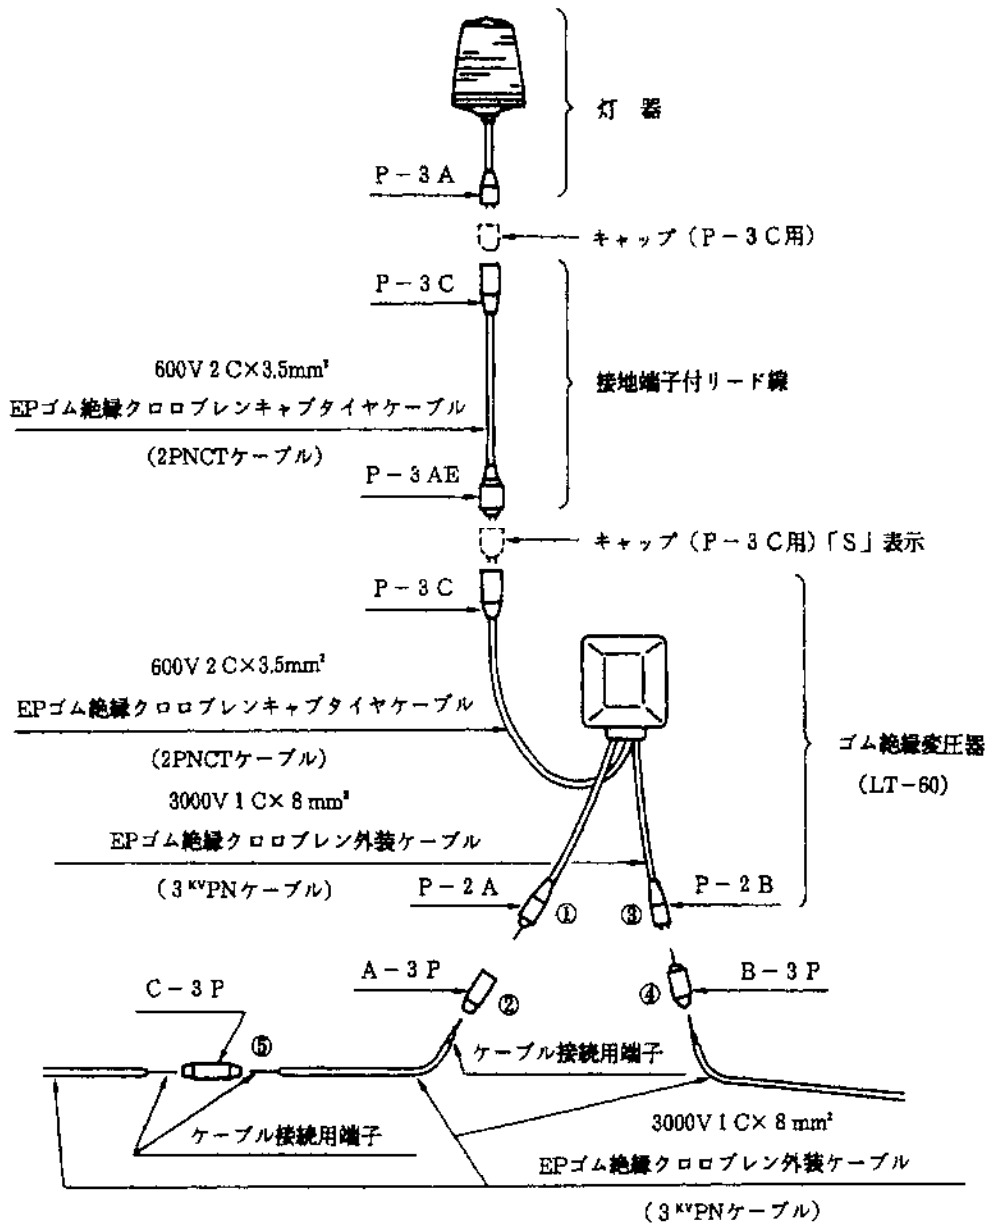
灯 器

P－3 A

キャップ（P－3 C用）

P－3 C

600V 2 C×3.5mm²

EPゴム絶縁クロロプレンキャブタイヤケーブル

（2PNCTケーブル）

接地端子付リード線

P－3 AE

キャップ（P－3 C用）「S」表示

P－3 C

600V 2 C×3.5mm²

EPゴム絶縁クロロプレンキャブタイヤケーブル

（2PNCTケーブル）

ゴム絶縁変圧器

（LT－60）

3000V 1 C× 8 mm²

EPゴム絶縁クロロプレン外装ケーブル

（3 KVPNケーブル）

P－2 A

①

③

P－2 B

A－3 P

②

④

B－3 P

C－3 P

⑤

ケーブル接続用端子

ケーブル接続用端子

3000V 1 C× 8 mm²

EPゴム絶縁クロロプレン外装ケーブル

（3 KVPNケーブル）